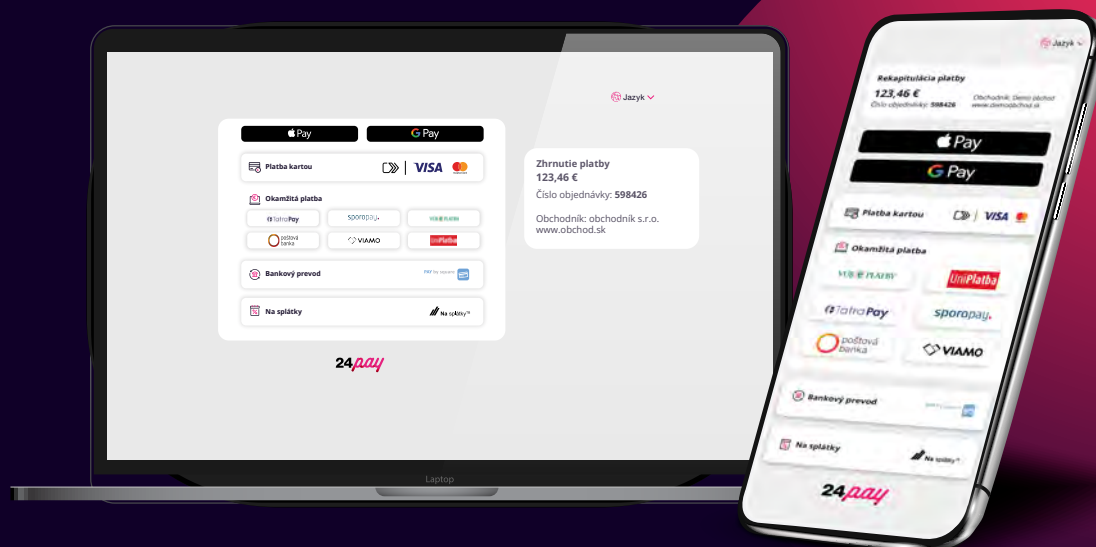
Jazyk

Pay
G Pay

Platba kartou
VISA

Okamžitá platba
TatraPay
sporopay
VÚB PLATBA
poštová banka
VIAMO
UniPlatba

Bankový prevod
PAY by square

Na splátky
Na splátky

24pay

Zhrnutie platby
123,46 €
Číslo objednávky: 598426

Obchodník: obchodník s.r.o.
www.obchod.sk

Laptop

Jazyk

Rekapitulácia platby
123,46 €
Číslo objednávky: 598426
Obchodník: Demo obchod
www.demoobchod.sk

Pay
G Pay

Platba kartou
VISA

Okamžitá platba
VÚB PLATBY
UniPlatba
TatraPay
sporopay
poštová banka
VIAMO

Bankový prevod

Na splátky
Na splátky

24pay